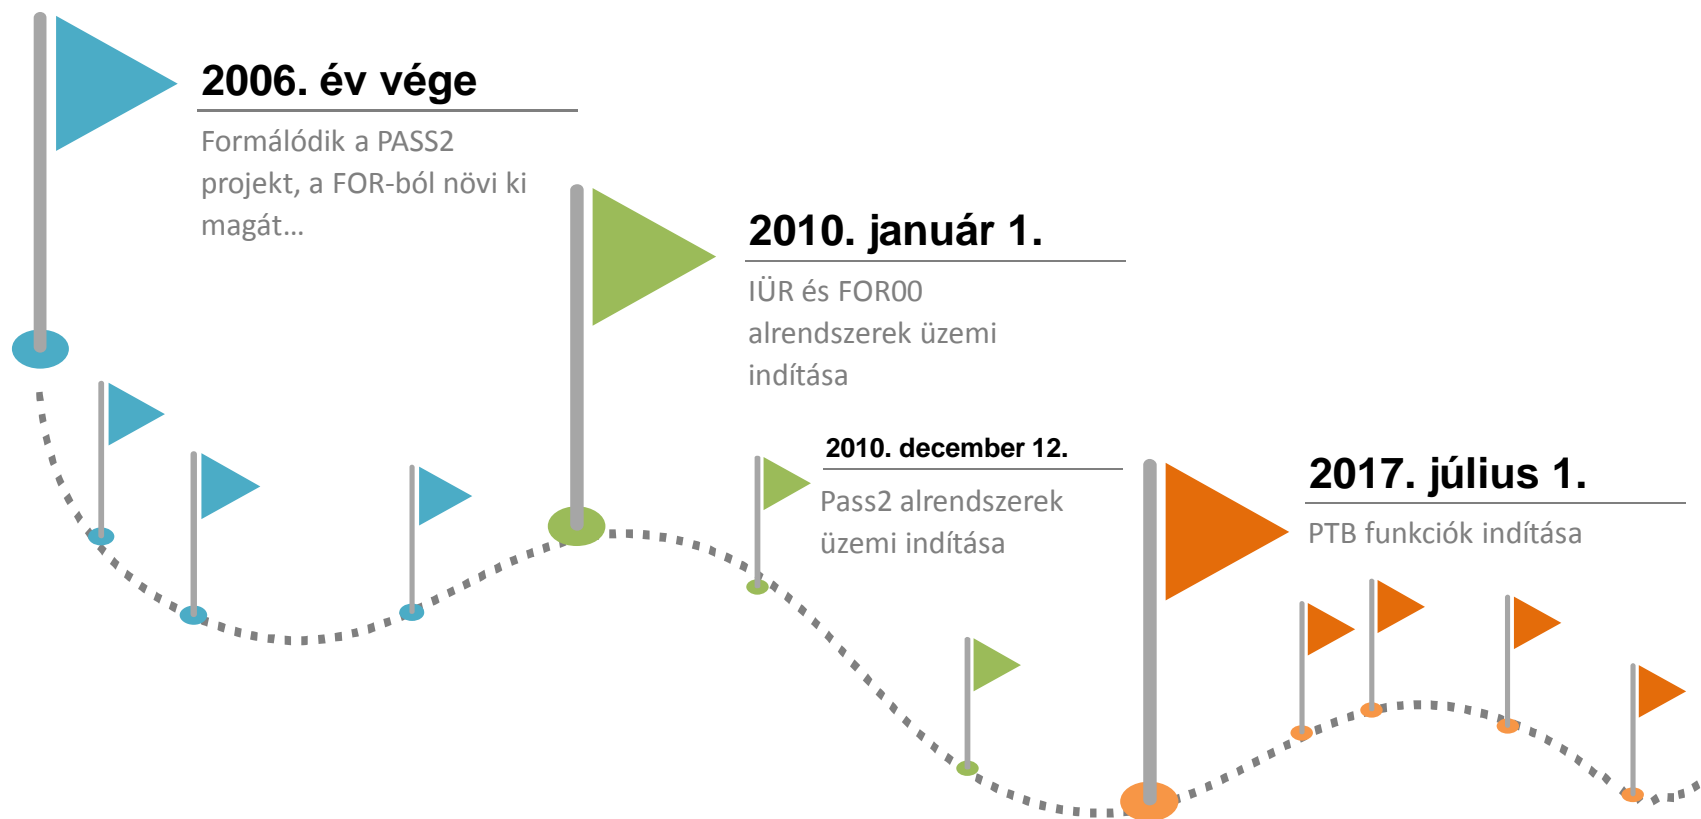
2006. év vége

Formálódik a PASS2 projekt, a FOR-ból növi ki magát…

2010. január 1.

IÜR és FOR00 alrendszerek üzemi indítása

2010. december 12.

Pass2 alrendszerek üzemi indítása

2017. július 1.

PTB funkciók indítása